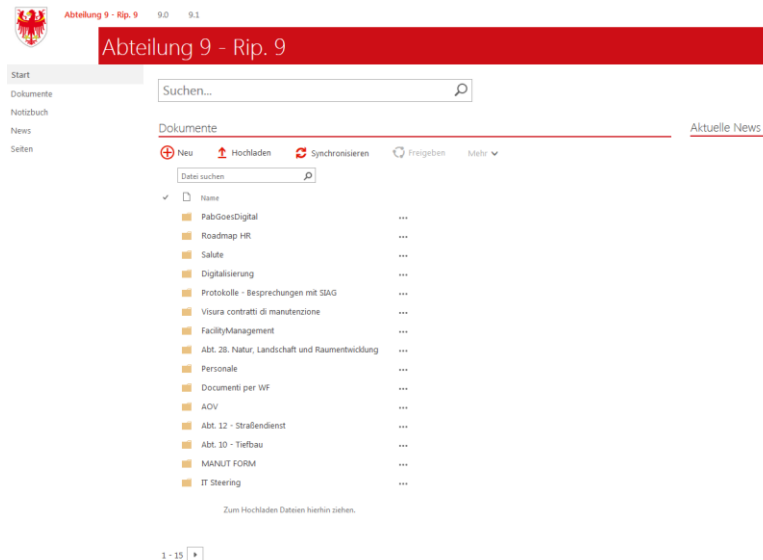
Abteilung 9 - Rip. 9   9.0   9.1

Abteilung 9 - Rip. 9

Start
Dokumente
Notizbuch
News
Seiten

Suchen...

Dokumente

Aktuelle News

Neu   Hochladen   Synchronisieren   Freigeben   Mehr

Datei suchen

Name

PabGoesDigital ...
Roadmap HR ...
Salute ...
Digitalisierung ...
Protokolle - Besprechungen mit SIAG ...
Visura contratti di manutenzione ...
FacilityManagement ...
Abt. 28. Natur, Landschaft und Raumentwicklung ...
Personale ...
Documenti per WF ...
AOV ...
Abt. 12 - Straßendienst ...
Abt. 10 - Tiefbau ...
MANUT FORM ...
IT Steering ...

Zum Hochladen Dateien hierhin ziehen.

1 - 15